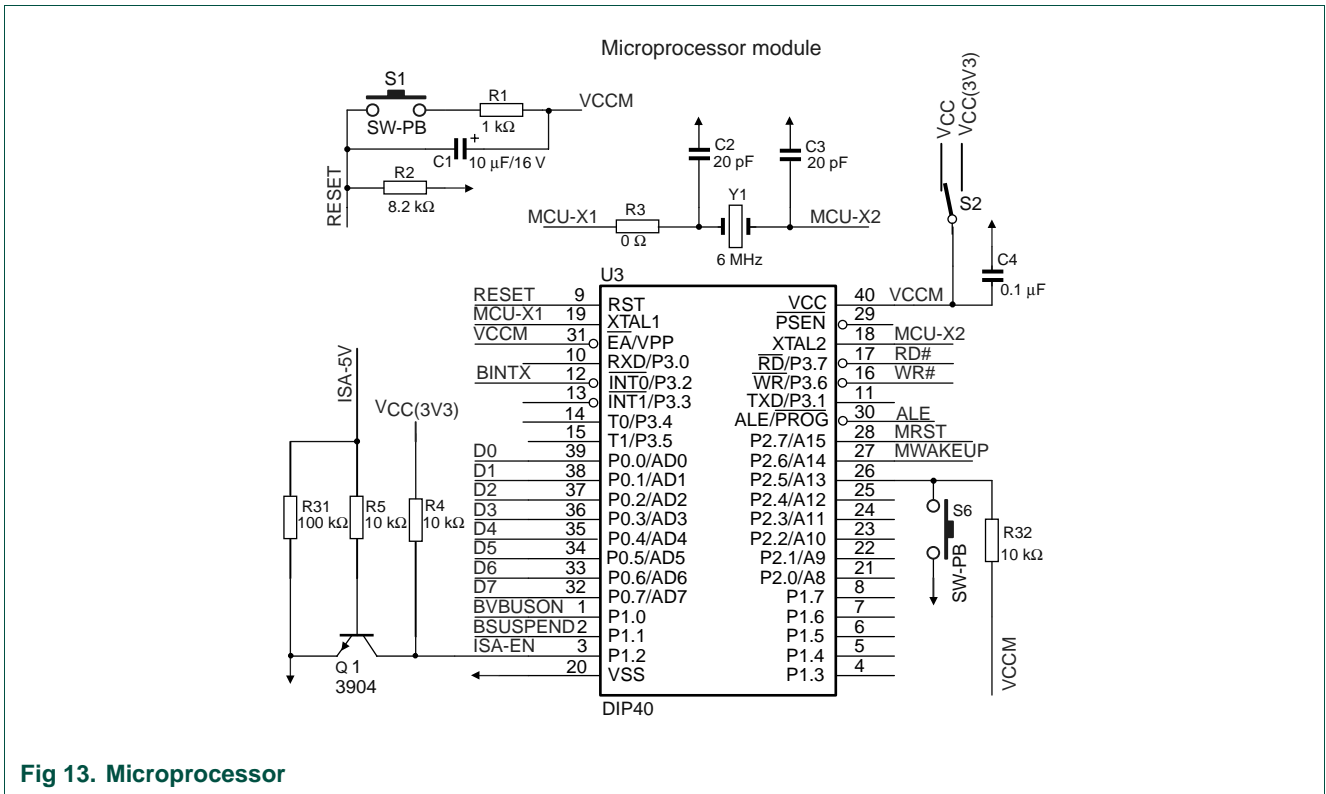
Microprocessor module

S1
SW-PB
R1
1 kΩ
VCCM
C1
10 μF/16 V
RESET
R2
8.2 kΩ
C2
20 pF
C3
20 pF
Y1
6 MHz
MCU-X1
R3
0 Ω
MCU-X2
VCC
VCC(3V3)
S2
C4
0.1 μF
U3
RESET 9 RST
MCU-X1 19 XTAL1
VCCM 31 EA/VPP
10 RXD/P3.0
BINTX 12 INT0/P3.2
13 INT1/P3.3
14 T0/P3.4
15 T1/P3.5
D0 39 P0.0/AD0
D1 38 P0.1/AD1
D2 37 P0.2/AD2
D3 36 P0.3/AD3
D4 35 P0.4/AD4
D5 34 P0.5/AD5
D6 33 P0.6/AD6
D7 32 P0.7/AD7
BVBUSON 1 P1.0
BSUSPEND 2 P1.1
ISA-EN 3 P1.2
20 VSS
VCC 40 VCCM
PSEN 29
XTAL2 18 MCU-X2
RD/P3.7 17 RD#
WR/P3.6 16 WR#
TXD/P3.1 11
ALE/PROG 30 ALE
P2.7/A15 28 MRST
P2.6/A14 27 MWAKEUP
P2.5/A13 26
P2.4/A12 25
P2.3/A11 24
P2.2/A10 23
P2.1/A9 22
P2.0/A8 21
P1.7 8
P1.6 7
P1.5 6
P1.4 5
P1.3 4
DIP40
ISA-5V
VCC(3V3)
R31
100 kΩ
R5
10 kΩ
R4
10 kΩ
Q 1
3904
S6
SW-PB
R32
10 kΩ
VCCM

Fig 13. Microprocessor